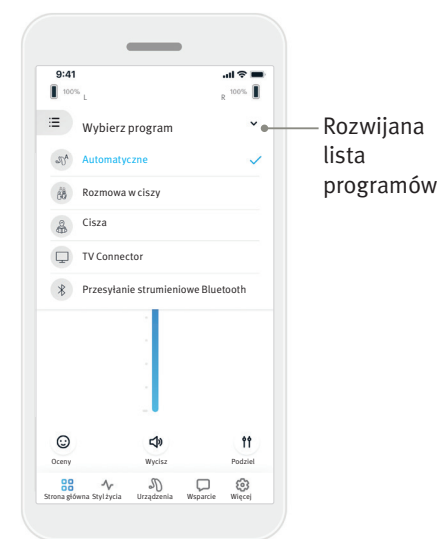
9:41

100% L

R 100%

Wybierz program

Automatyczne

Rozmowa w ciszy

Cisza

TV Connector

Przesyłanie strumieniowe Bluetooth

Rozwijana lista programów

Oceny

Wycisz

Podziel

Strona główna

Styl życia

Urządzenia

Wsparcie

Więcej